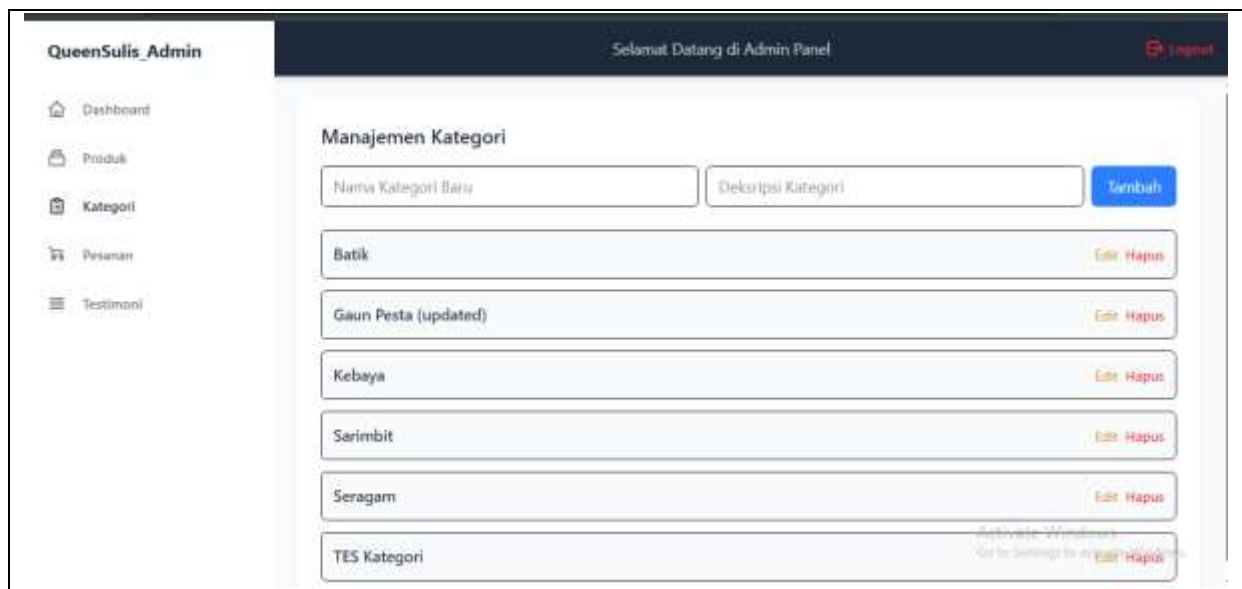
QueenSulis_Admin

Dashboard

Produk

Kategori

Pesanan

Testimoni

Selamat Datang di Admin Panel

Logout

Manajemen Kategori

Nama Kategori Baru

Deskripsi Kategori

Tambah

Batik

Edit Hapus

Gaun Pesta (updated)

Edit Hapus

Kebaya

Edit Hapus

Sarimbit

Edit Hapus

Seragam

Edit Hapus

TES Kategori

Edit Hapus

Activate Windows
Go to Settings to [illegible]